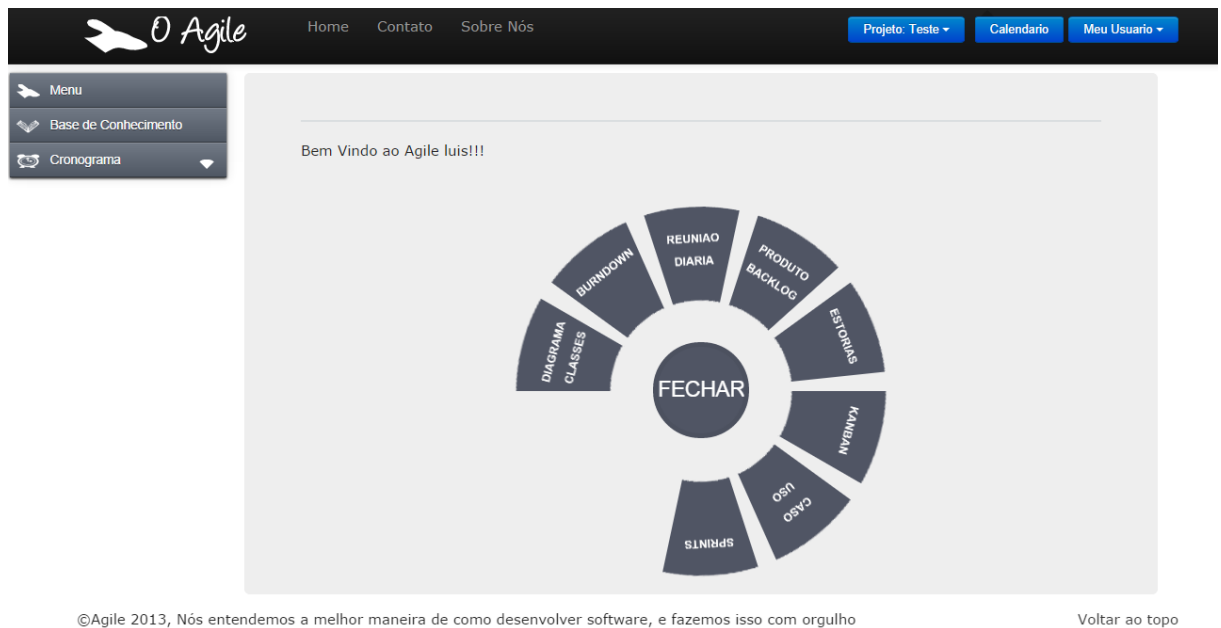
O Agile

Home Contato Sobre Nós

Projeto: Teste ▾ Calendario Meu Usuario ▾

Menu
Base de Conhecimento
Cronograma

Bem Vindo ao Agile luis!!!

DIAGRAMA CLASSES
BURNDOWN
REUNIAO DIARIA
PRODUTO BACKLOG
ESTORIAS
KANBAN
CASO USO
SPRINTS
FECHAR

©Agile 2013, Nós entendemos a melhor maneira de como desenvolver software, e fazemos isso com orgulho

Voltar ao topo